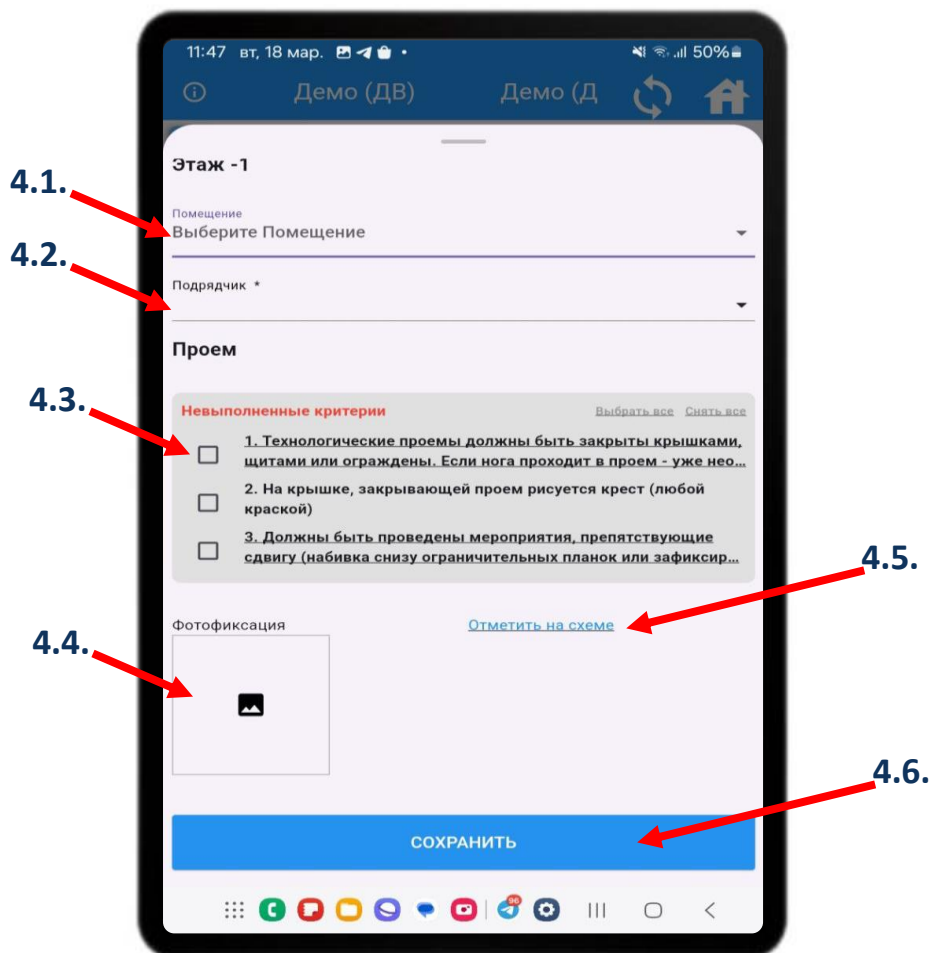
11:47 вт, 18 мар. 50%

Демо (ДВ) Демо (Д

Этаж -1

4.1.

Помещение
Выберите Помещение

4.2.

Подрядчик *

Проем

4.3.

Невыполненные критерии Выбрать все Снять все

1. Технологические проемы должны быть закрыты крышками, щитами или ограждены. Если нога проходит в проем - уже нео...

2. На крышке, закрывающей проем рисуется крест (любой краской)

3. Должны быть проведены мероприятия, препятствующие сдвигу (набивка снизу ограничительных планок или зафиксир...

4.5.

Фотофиксация Отметить на схеме

4.4.

4.6.

СОХРАНИТЬ

96